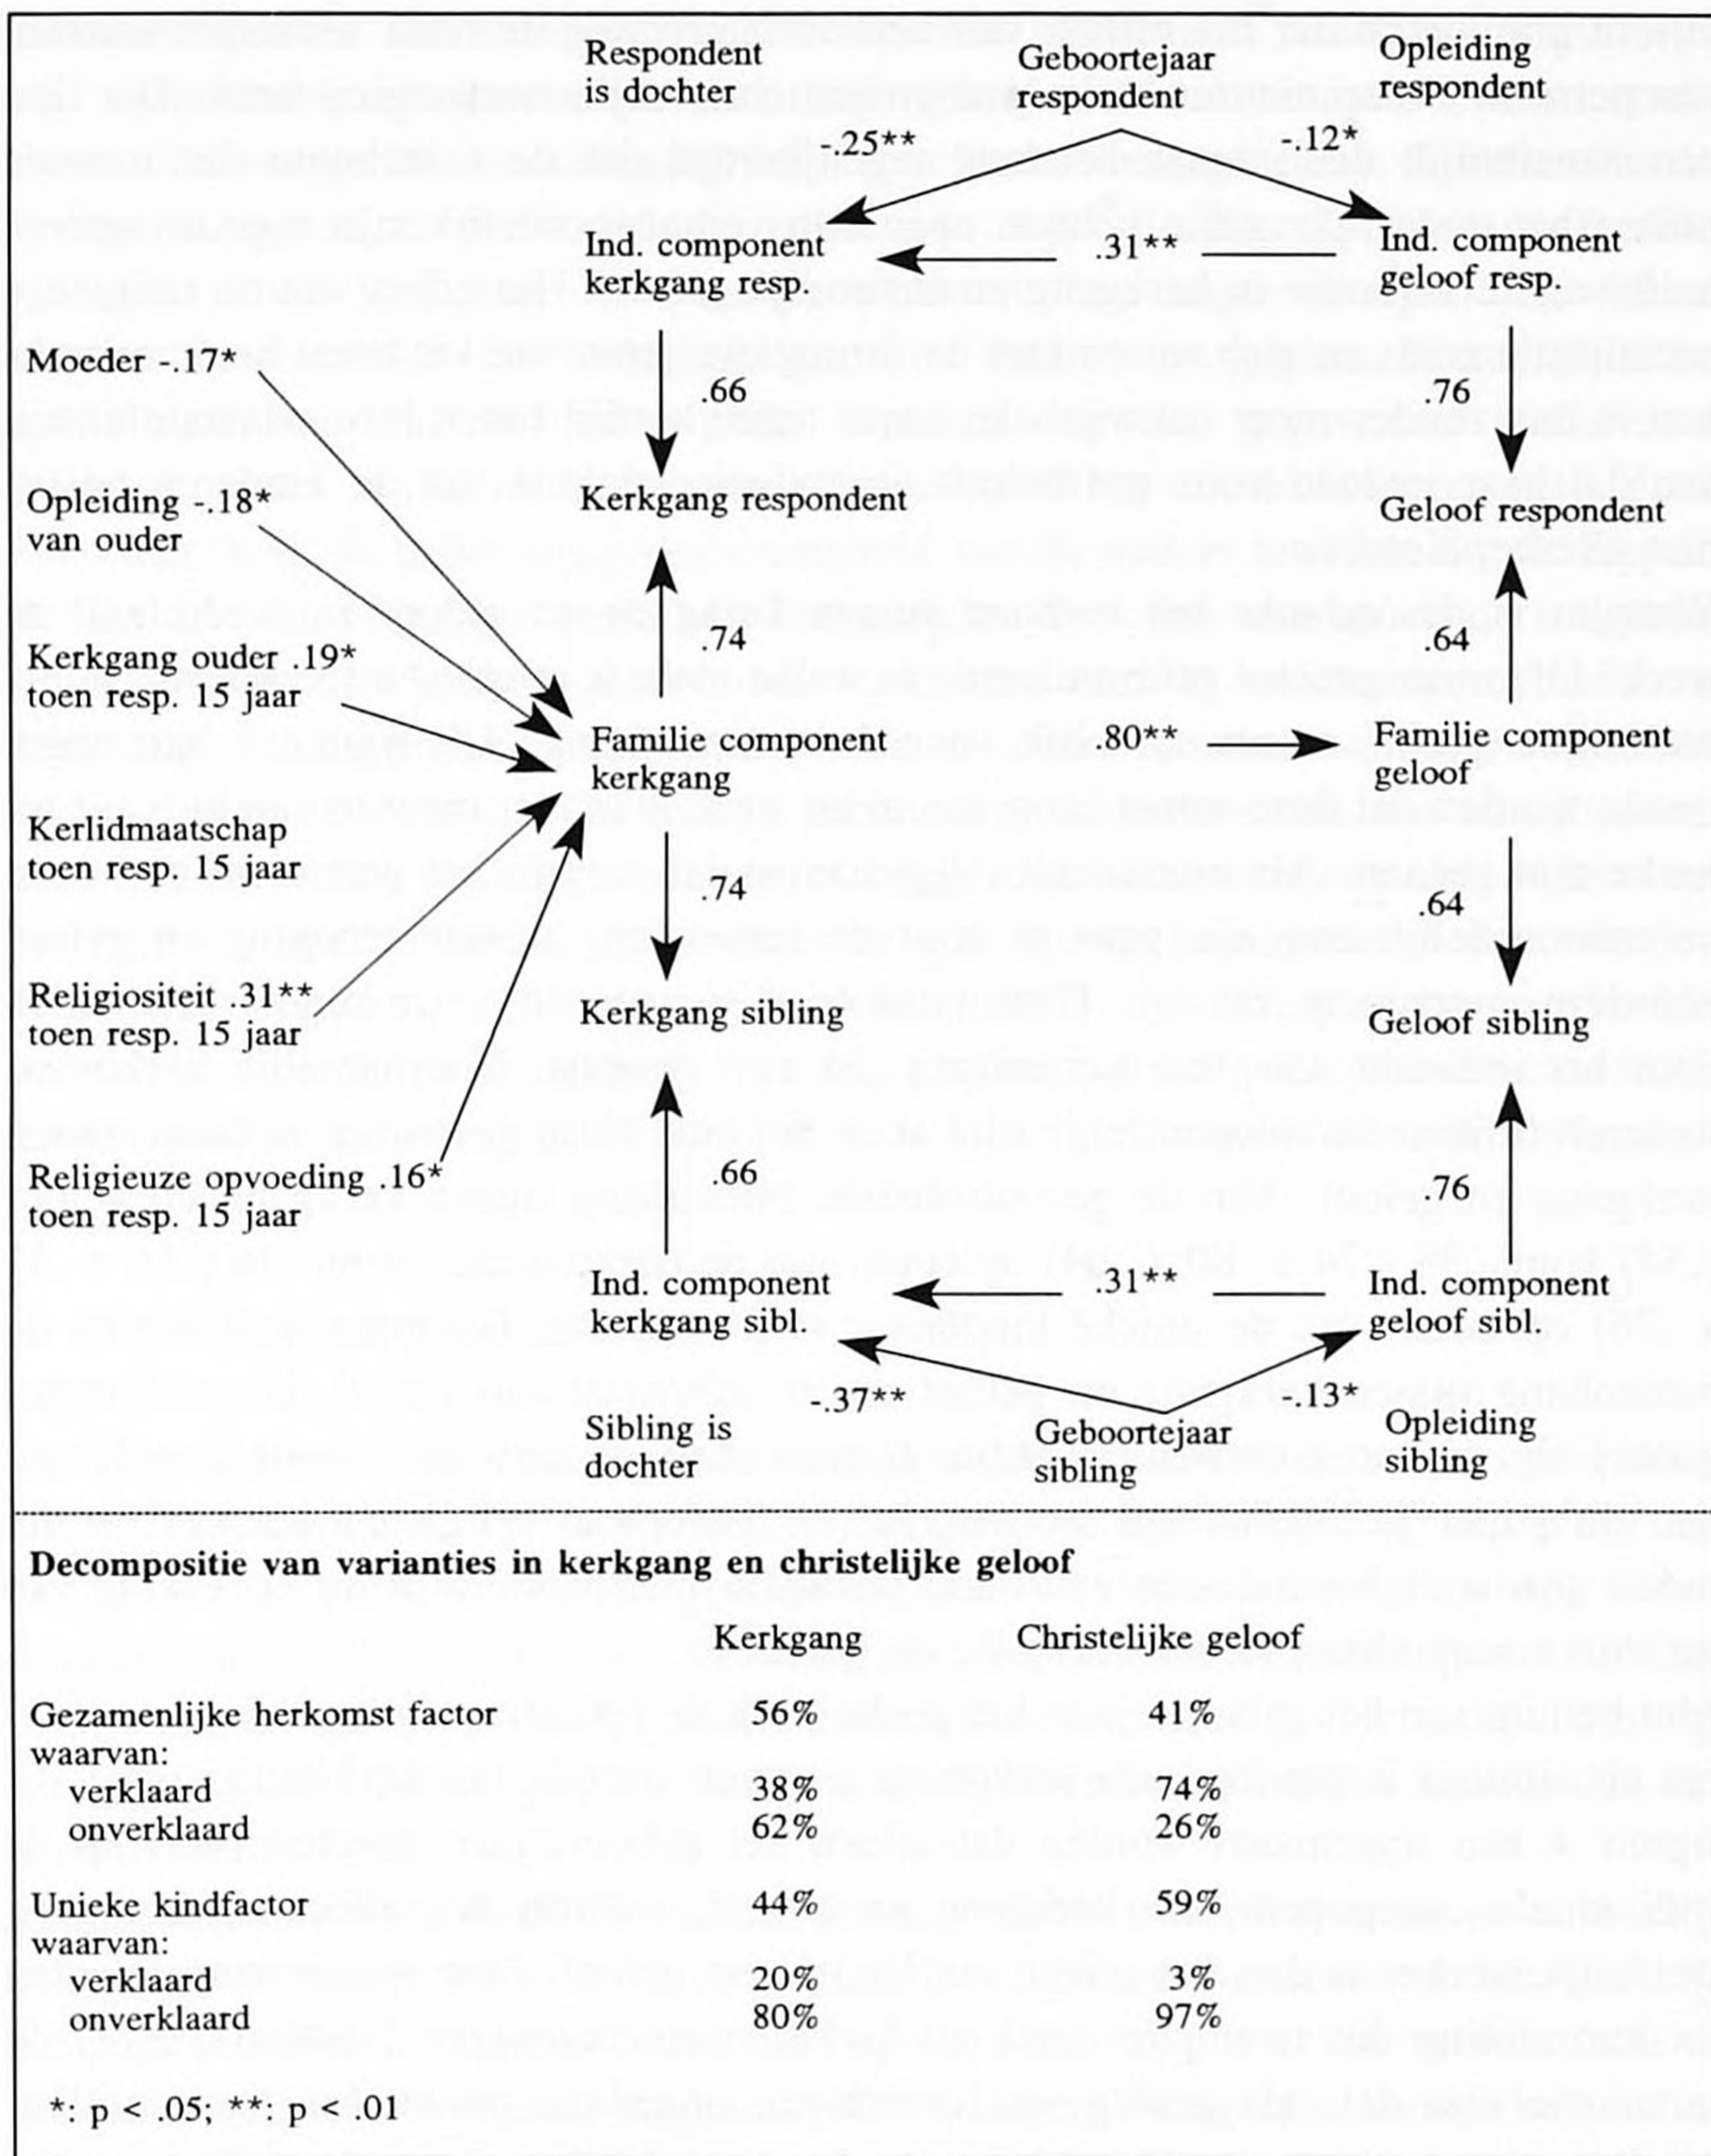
Respondent is dochter

Geboortejaar respondent

Opleiding respondent

-.25**

-.12*

Ind. component kerkgang resp.

.31**

Ind. component geloof resp.

Moeder -.17*

.66

.76

Kerkgang respondent

Geloof respondent

Opleiding -.18* van ouder

.74

.64

Kerkgang ouder .19* toen resp. 15 jaar

Familie component kerkgang

.80**

Familie component geloof

Kerlidmaatschap toen resp. 15 jaar

.74

.64

Religiositeit .31** toen resp. 15 jaar

Kerkgang sibling

Geloof sibling

Religieuze opvoeding .16* toen resp. 15 jaar

.66

.76

Ind. component kerkgang sibl.

.31**

Ind. component geloof sibl.

-.37**

-.13*

Sibling is dochter

Geboortejaar sibling

Opleiding sibling

Decompositie van varianties in kerkgang en christelijke geloof

| | Kerkgang | Christelijke geloof |
|---|---|---|
| Gezamenlijke herkomst factor | 56% | 41% |
| waarvan: | | |
| verklaard | 38% | 74% |
| onverklaard | 62% | 26% |
| Unieke kindfactor | 44% | 59% |
| waarvan: | | |
| verklaard | 20% | 3% |
| onverklaard | 80% | 97% |

*: p < .05; **: p < .01